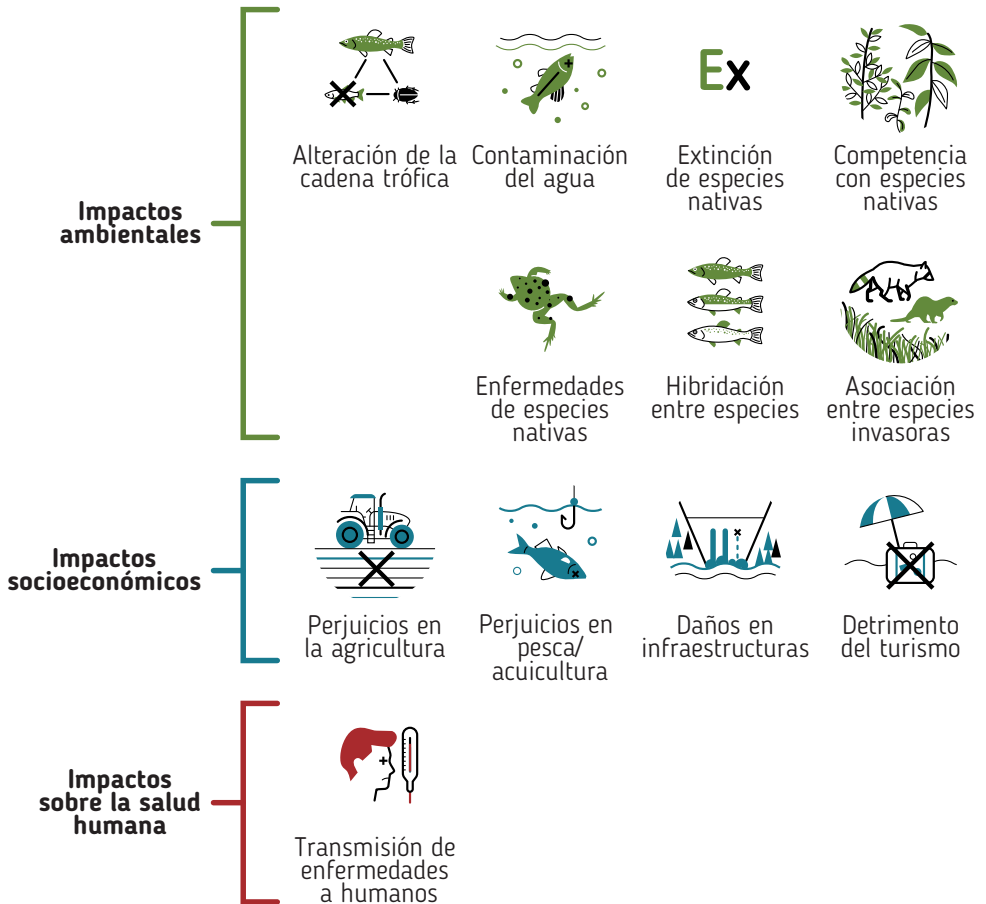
Impactos ambientales

Ex

Alteración de la cadena trófica

Contaminación del agua

Extinción de especies nativas

Competencia con especies nativas

Enfermedades de especies nativas

Hibridación entre especies

Asociación entre especies invasoras

Impactos socioeconómicos

Perjuicios en la agricultura

Perjuicios en pesca/ acuicultura

Daños en infraestructuras

Detrimento del turismo

Impactos sobre la salud humana

Transmisión de enfermedades a humanos